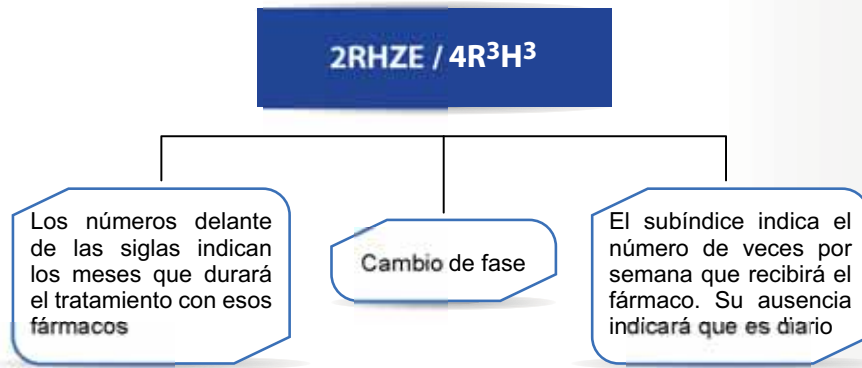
2RHZE / 4R$^3$H$^3$

Los números delante de las siglas indican los meses que durará el tratamiento con esos fármacos

Cambio de fase

El subíndice indica el número de veces por semana que recibirá el fármaco. Su ausencia indicará que es diario